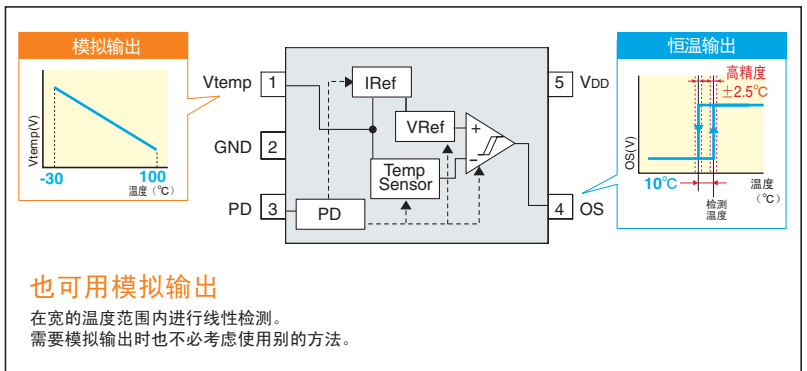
模拟输出

Vtemp(V)

-30

100

温度（℃）

Vtemp 1

GND 2

PD 3

IRef

VRef

+

−

Temp Sensor

PD

5 VDD

4 OS

恒温输出

高精度 ±2.5℃

OS(V)

10℃

检测温度

温度（℃）

也可用模拟输出

在宽的温度范围内进行线性检测。
需要模拟输出时也不必考虑使用别的方法。